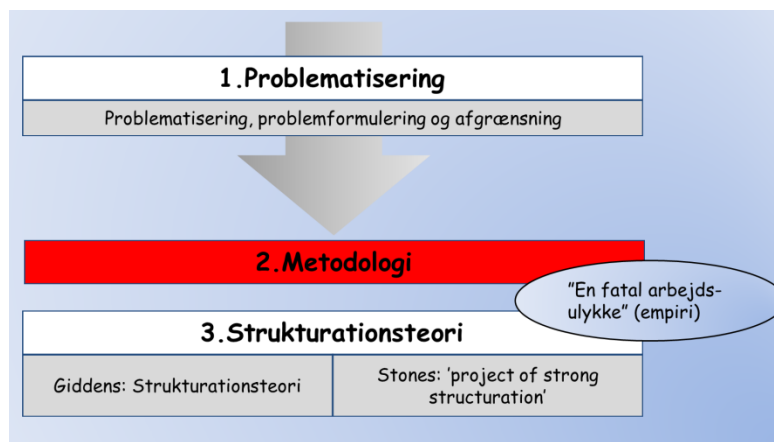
1.Problematisering

Problematisering, problemformulering og afgrænsning

2.Metodologi

"En fatal arbejdsulykke" (empiri)

3.Strukturationsteori

| Giddens: Strukturationsteori | Stones: 'project of strong structuration' |
|---|---|